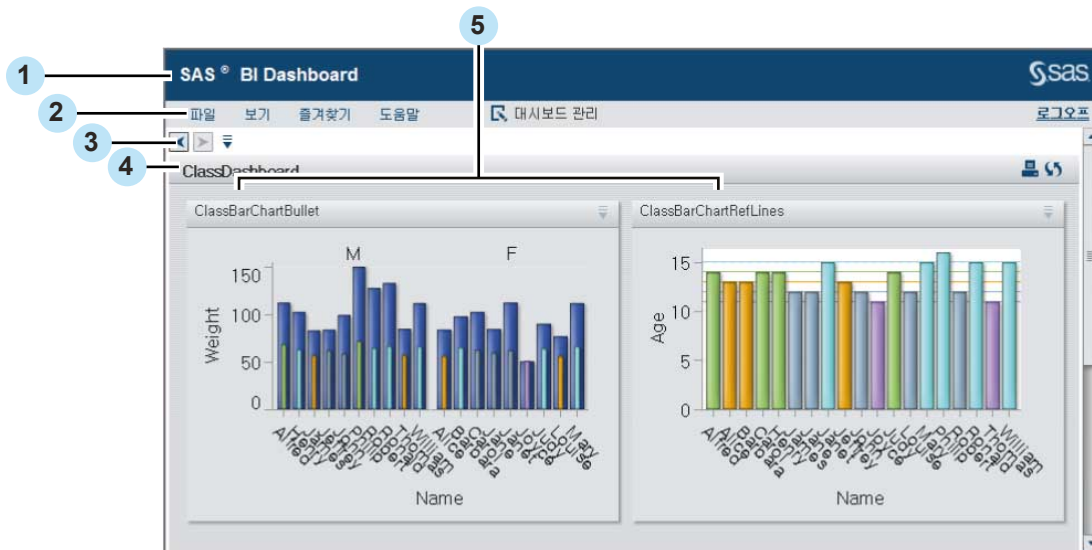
5

1 SAS ® BI Dashboard

2 파일 보기 즐겨찾기 도움말

대시보드 관리

로그오프

3

4 ClassDashboard

ClassBarChartBullet

M

F

150

100

50

0

Weight

Name

ClassBarChartRefLines

15

10

5

0

Age

Name